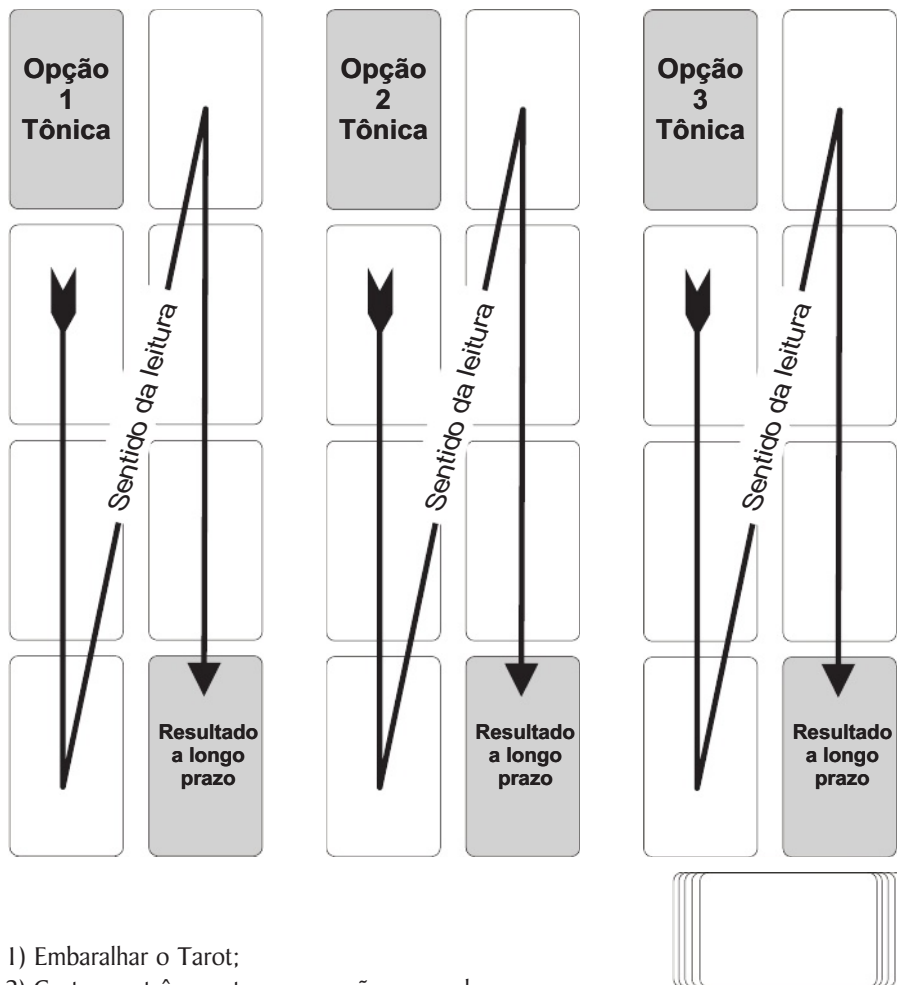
Opção 1 Tônica

Sentido da leitura

Resultado a longo prazo

Opção 2 Tônica

Sentido da leitura

Resultado a longo prazo

Opção 3 Tônica

Sentido da leitura

Resultado a longo prazo

1) Embaralhar o Tarot;
2) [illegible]